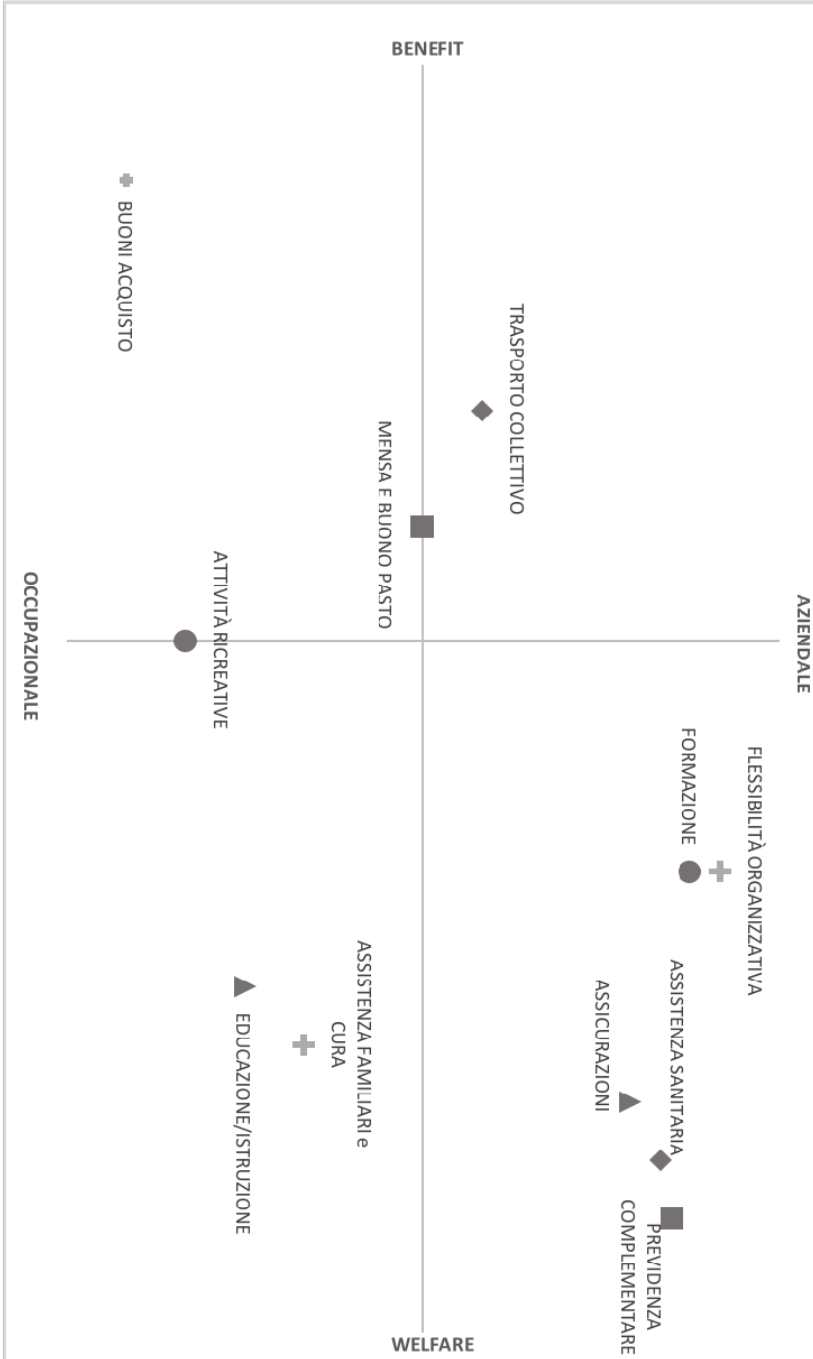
BENEFIT

BUONI ACQUISTO

TRASPORTO COLLETTIVO

MENSA E BUONO PASTO

OCCUPAZIONALE

ATTIVITÀ RICREATIVE

AZIENDALE

FLESSIBILITÀ ORGANIZZATIVA

FORMAZIONE

ASSISTENZA SANITARIA

ASSICURAZIONI

ASSISTENZA FAMILIARI e CURA

EDUCAZIONE/ISTRUZIONE

PREVIDENZA COMPLEMENTARE

WELFARE